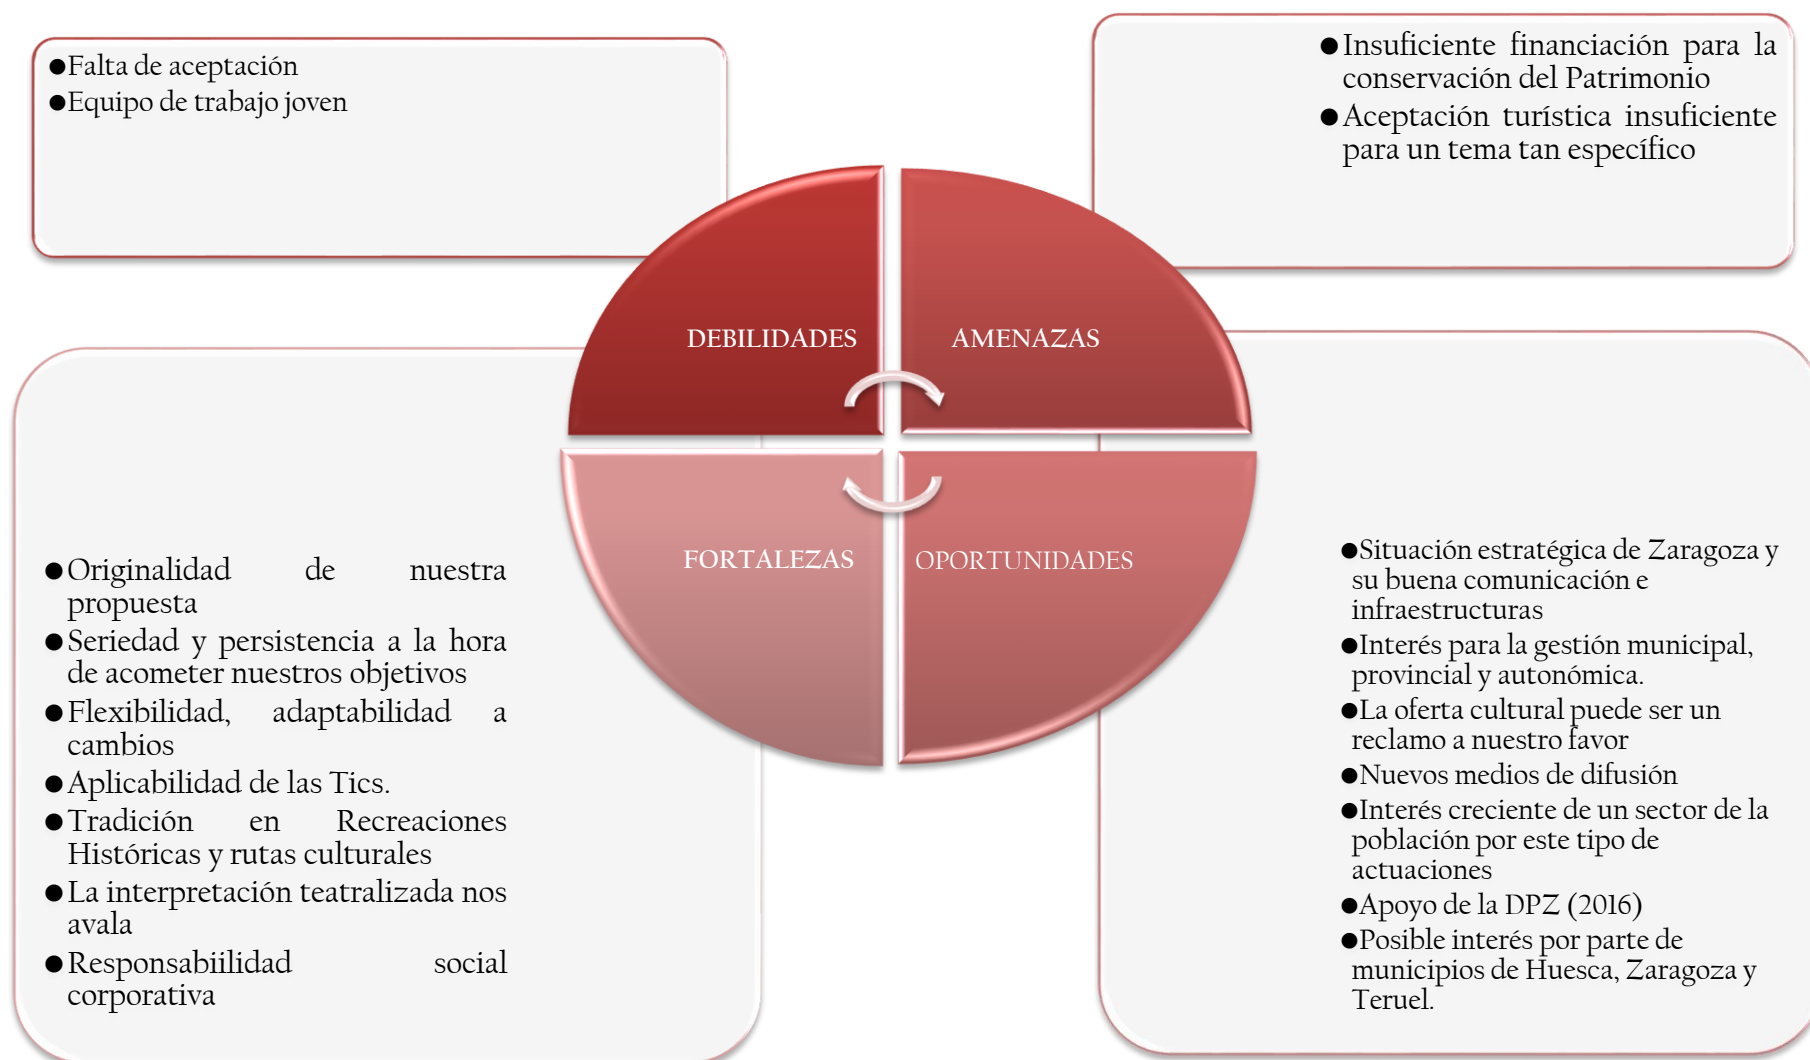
●Falta de aceptación
●Equipo de trabajo joven

●Insuficiente financiación para la conservación del Patrimonio
●Aceptación turística insuficiente para un tema tan específico

DEBILIDADES

AMENAZAS

FORTALEZAS

OPORTUNIDADES

●Originalidad de nuestra propuesta
●Seriedad y persistencia a la hora de acometer nuestros objetivos
●Flexibilidad, adaptabilidad a cambios
●Aplicabilidad de las Tics.
●Tradición en Recreaciones Históricas y rutas culturales
●La interpretación teatralizada nos avala
●Responsabiilidad social corporativa

●Situación estratégica de Zaragoza y su buena comunicación e infraestructuras
●Interés para la gestión municipal, provincial y autonómica.
●La oferta cultural puede ser un reclamo a nuestro favor
●Nuevos medios de difusión
●Interés creciente de un sector de la población por este tipo de actuaciones
●Apoyo de la DPZ (2016)
●Posible interés por parte de municipios de Huesca, Zaragoza y Teruel.